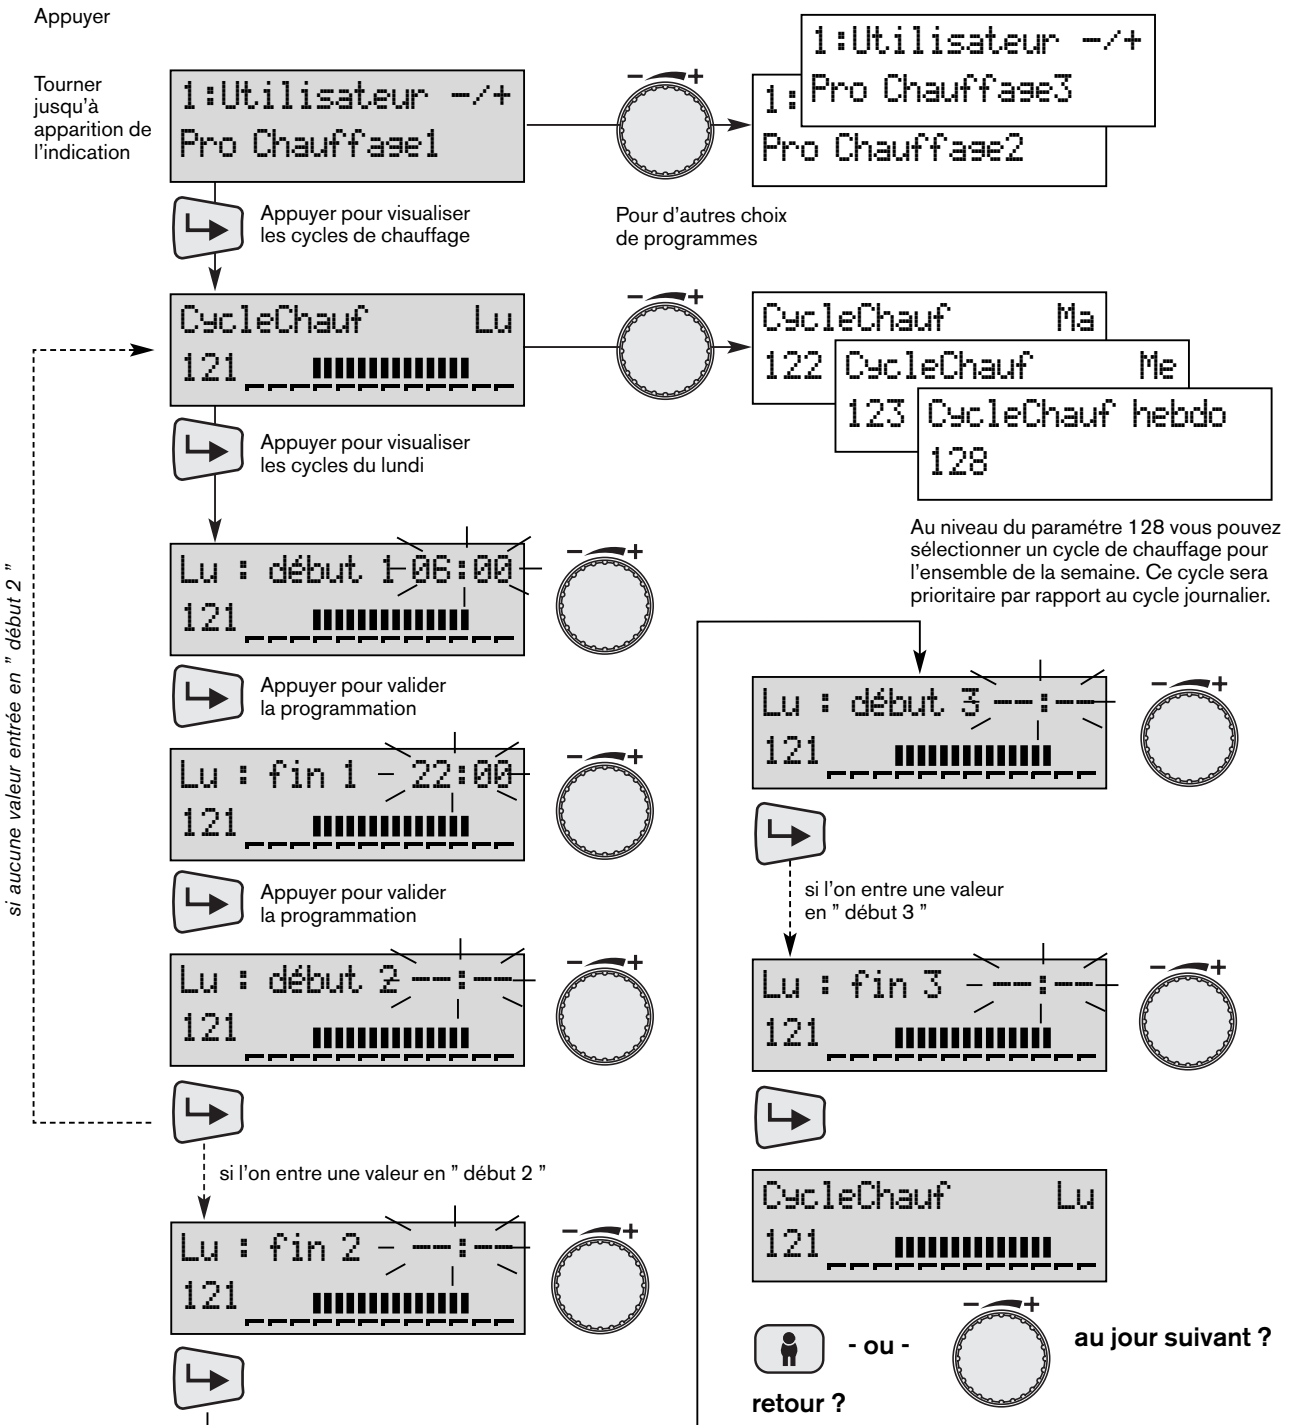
Appuyer

Tourner jusqu'à apparition de l'indication

1:Utilisateur –/+
Pro Chauffage1

–+

1:Utilisateur –/+
Pro Chauffage3

1:
Pro Chauffage2

Appuyer pour visualiser les cycles de chauffage

Pour d'autres choix de programmes

CycleChauf Lu
121

–+

CycleChauf Ma
122

CycleChauf Me
123

CycleChauf hebdo
128

Appuyer pour visualiser les cycles du lundi

Au niveau du paramètre 128 vous pouvez sélectionner un cycle de chauffage pour l'ensemble de la semaine. Ce cycle sera prioritaire par rapport au cycle journalier.

si aucune valeur entrée en " début 2 "

Lu : début 1 06:00
121

–+

Appuyer pour valider la programmation

Lu : début 3 --:--
121

–+

Lu : fin 1 22:00
121

–+

Appuyer pour valider la programmation

si l'on entre une valeur en " début 3 "

Lu : début 2 --:--
121

–+

Lu : fin 3 --:--
121

–+

si l'on entre une valeur en " début 2 "

CycleChauf Lu
121

Lu : fin 2 --:--
121

–+

- ou -

–+

au jour suivant ?

retour ?